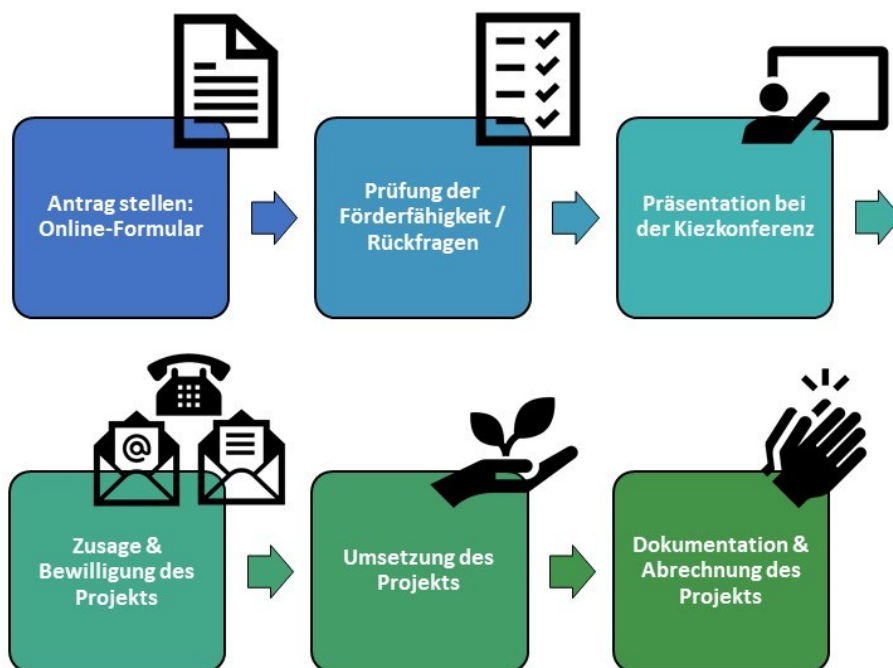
Antrag stellen: Online-Formular

Prüfung der Förderfähigkeit / Rückfragen

Präsentation bei der Kiezkonferenz

Zusage & Bewilligung des Projekts

Umsetzung des Projekts

Dokumentation & Abrechnung des Projekts